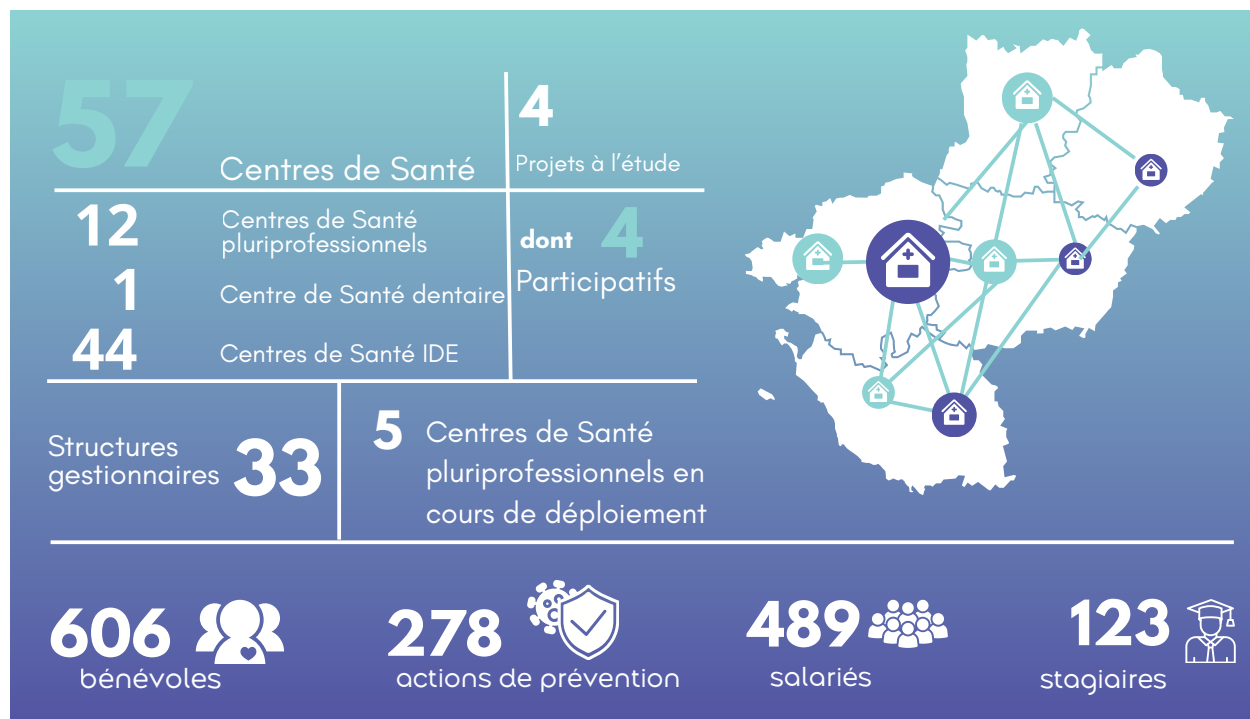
57

Centres de Santé

4

Projets à l'étude

12 Centres de Santé pluriprofessionnels

1 Centre de Santé dentaire

44 Centres de Santé IDE

dont 4 Participatifs

Structures gestionnaires 33

5 Centres de Santé pluriprofessionnels en cours de déploiement

606 bénévoles

278 actions de prévention

489 salariés

123 stagiaires